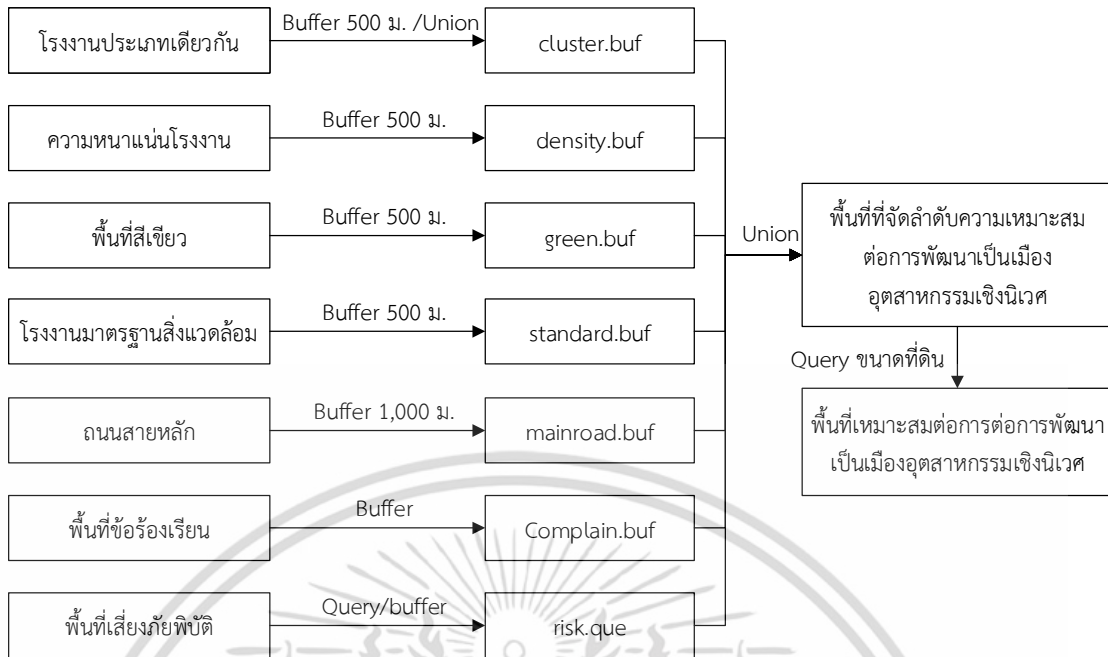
โรงงานประเภทเดียวกัน

Buffer 500 ม. /Union

cluster.buf

ความหนาแน่นโรงงาน

Buffer 500 ม.

density.buf

พื้นที่สีเขียว

Buffer 500 ม.

green.buf

โรงงานมาตรฐานสิ่งแวดล้อม

Buffer 500 ม.

standard.buf

ถนนสายหลัก

Buffer 1,000 ม.

mainroad.buf

พื้นที่ข้อร้องเรียน

Buffer

Complain.buf

พื้นที่เสี่ยงภัยพิบัติ

Query/buffer

risk.que

Union

พื้นที่ที่จัดลำดับความเหมาะสมต่อการพัฒนาเป็นเมืองอุตสาหกรรมเชิงนิเวศ

Query ขนาดที่ดิน

พื้นที่เหมาะสมต่อการต่อการพัฒนาเป็นเมืองอุตสาหกรรมเชิงนิเวศ